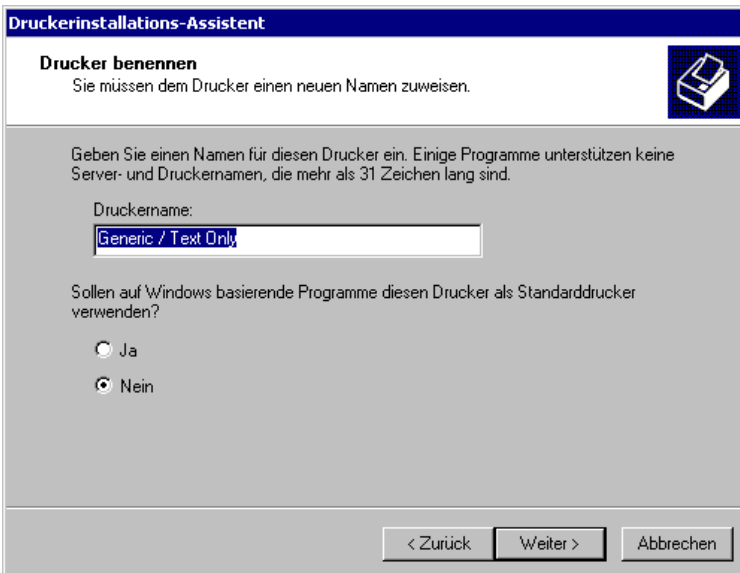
Druckerinstallations-Assistent

Drucker benennen
Sie müssen dem Drucker einen neuen Namen zuweisen.

Geben Sie einen Namen für diesen Drucker ein. Einige Programme unterstützen keine Server- und Druckernamen, die mehr als 31 Zeichen lang sind.

Druckername:

Generic / Text Only

Sollen auf Windows basierende Programme diesen Drucker als Standarddrucker verwenden?

Ja

Nein

< Zurück

Weiter >

Abbrechen